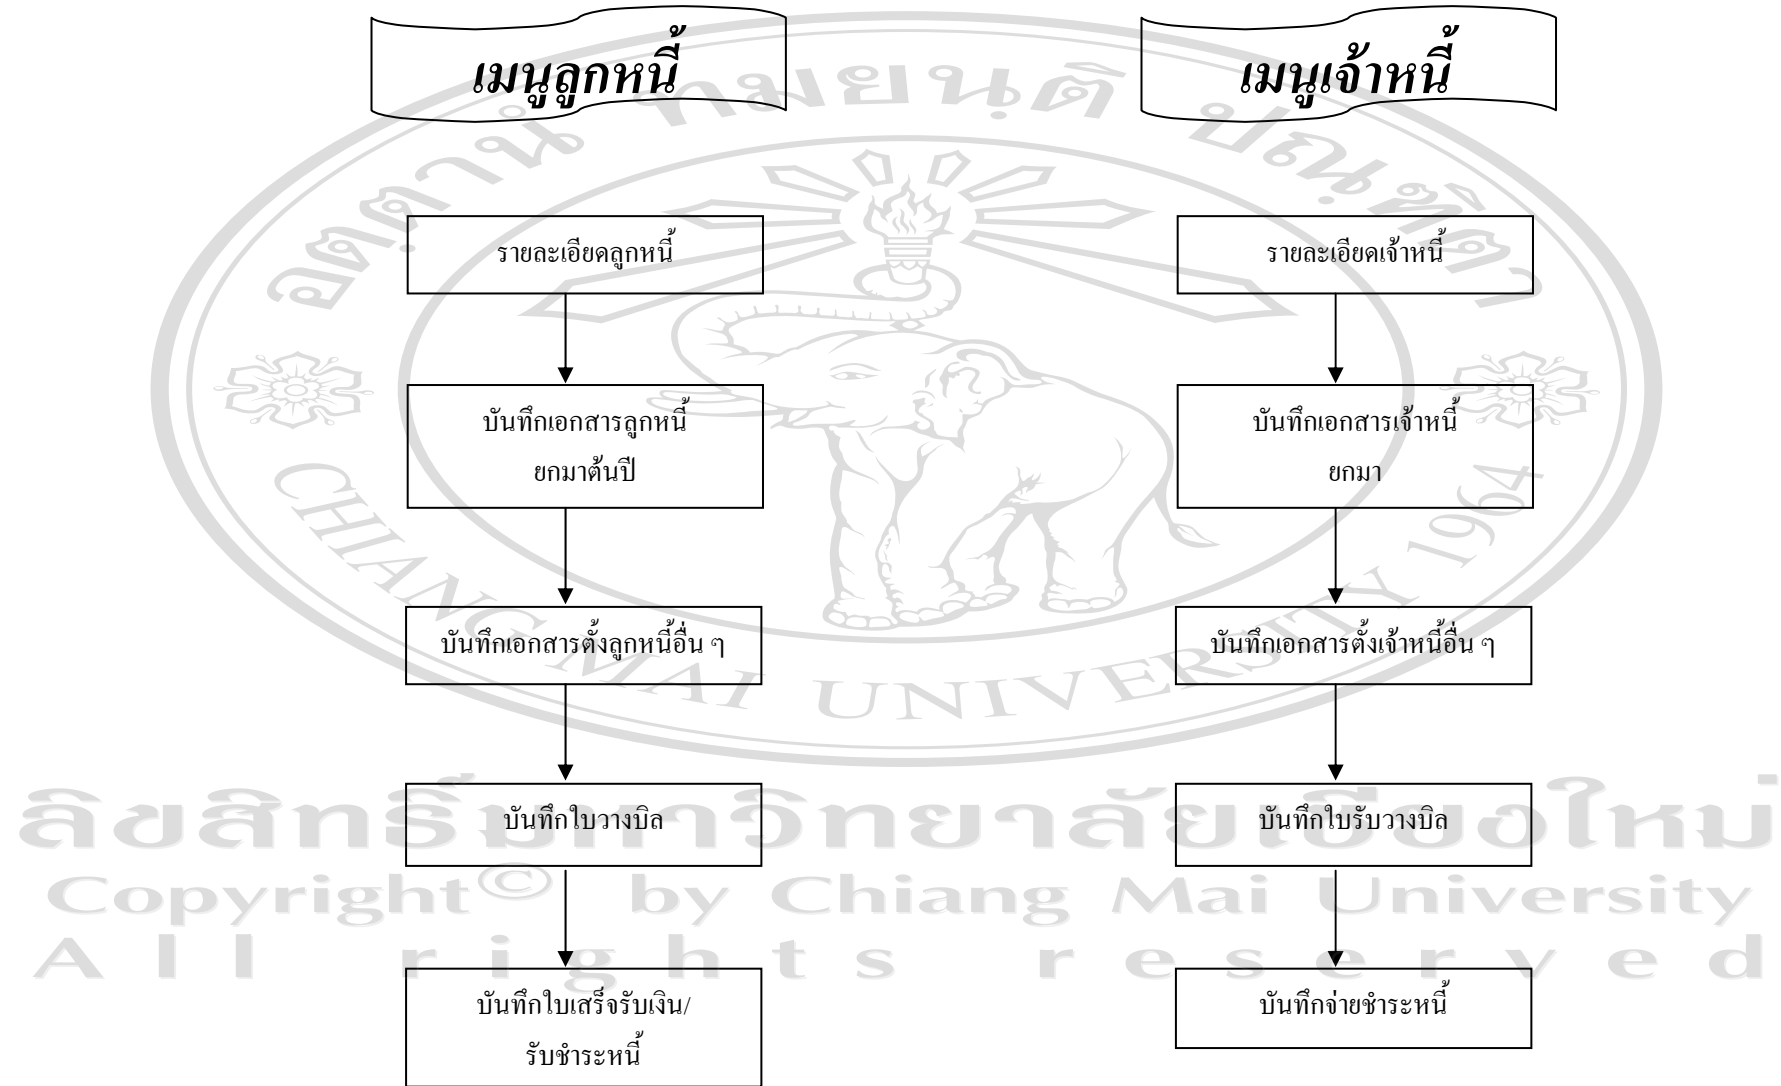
เมนูลูกหนี้

รายละเอียดลูกหนี้

บันทึกเอกสารลูกหนี้ยกมาต้นปี

บันทึกเอกสารตั้งลูกหนี้อื่น ๆ

บันทึกใบวางบิล

บันทึกใบเสร็จรับเงิน/รับชำระหนี้

เมนูเจ้าหนี้

รายละเอียดเจ้าหนี้

บันทึกเอกสารเจ้าหนี้ยกมา

บันทึกเอกสารตั้งเจ้าหนี้อื่น ๆ

บันทึกใบรับวางบิล

บันทึกจ่ายชำระหนี้

มหาวิทยาลัยเชียงใหม่ CHIANG MAI UNIVERSITY 1964

ลิขสิทธิ์มหาวิทยาลัยเชียงใหม่
Copyright© by Chiang Mai University
All rights reserved